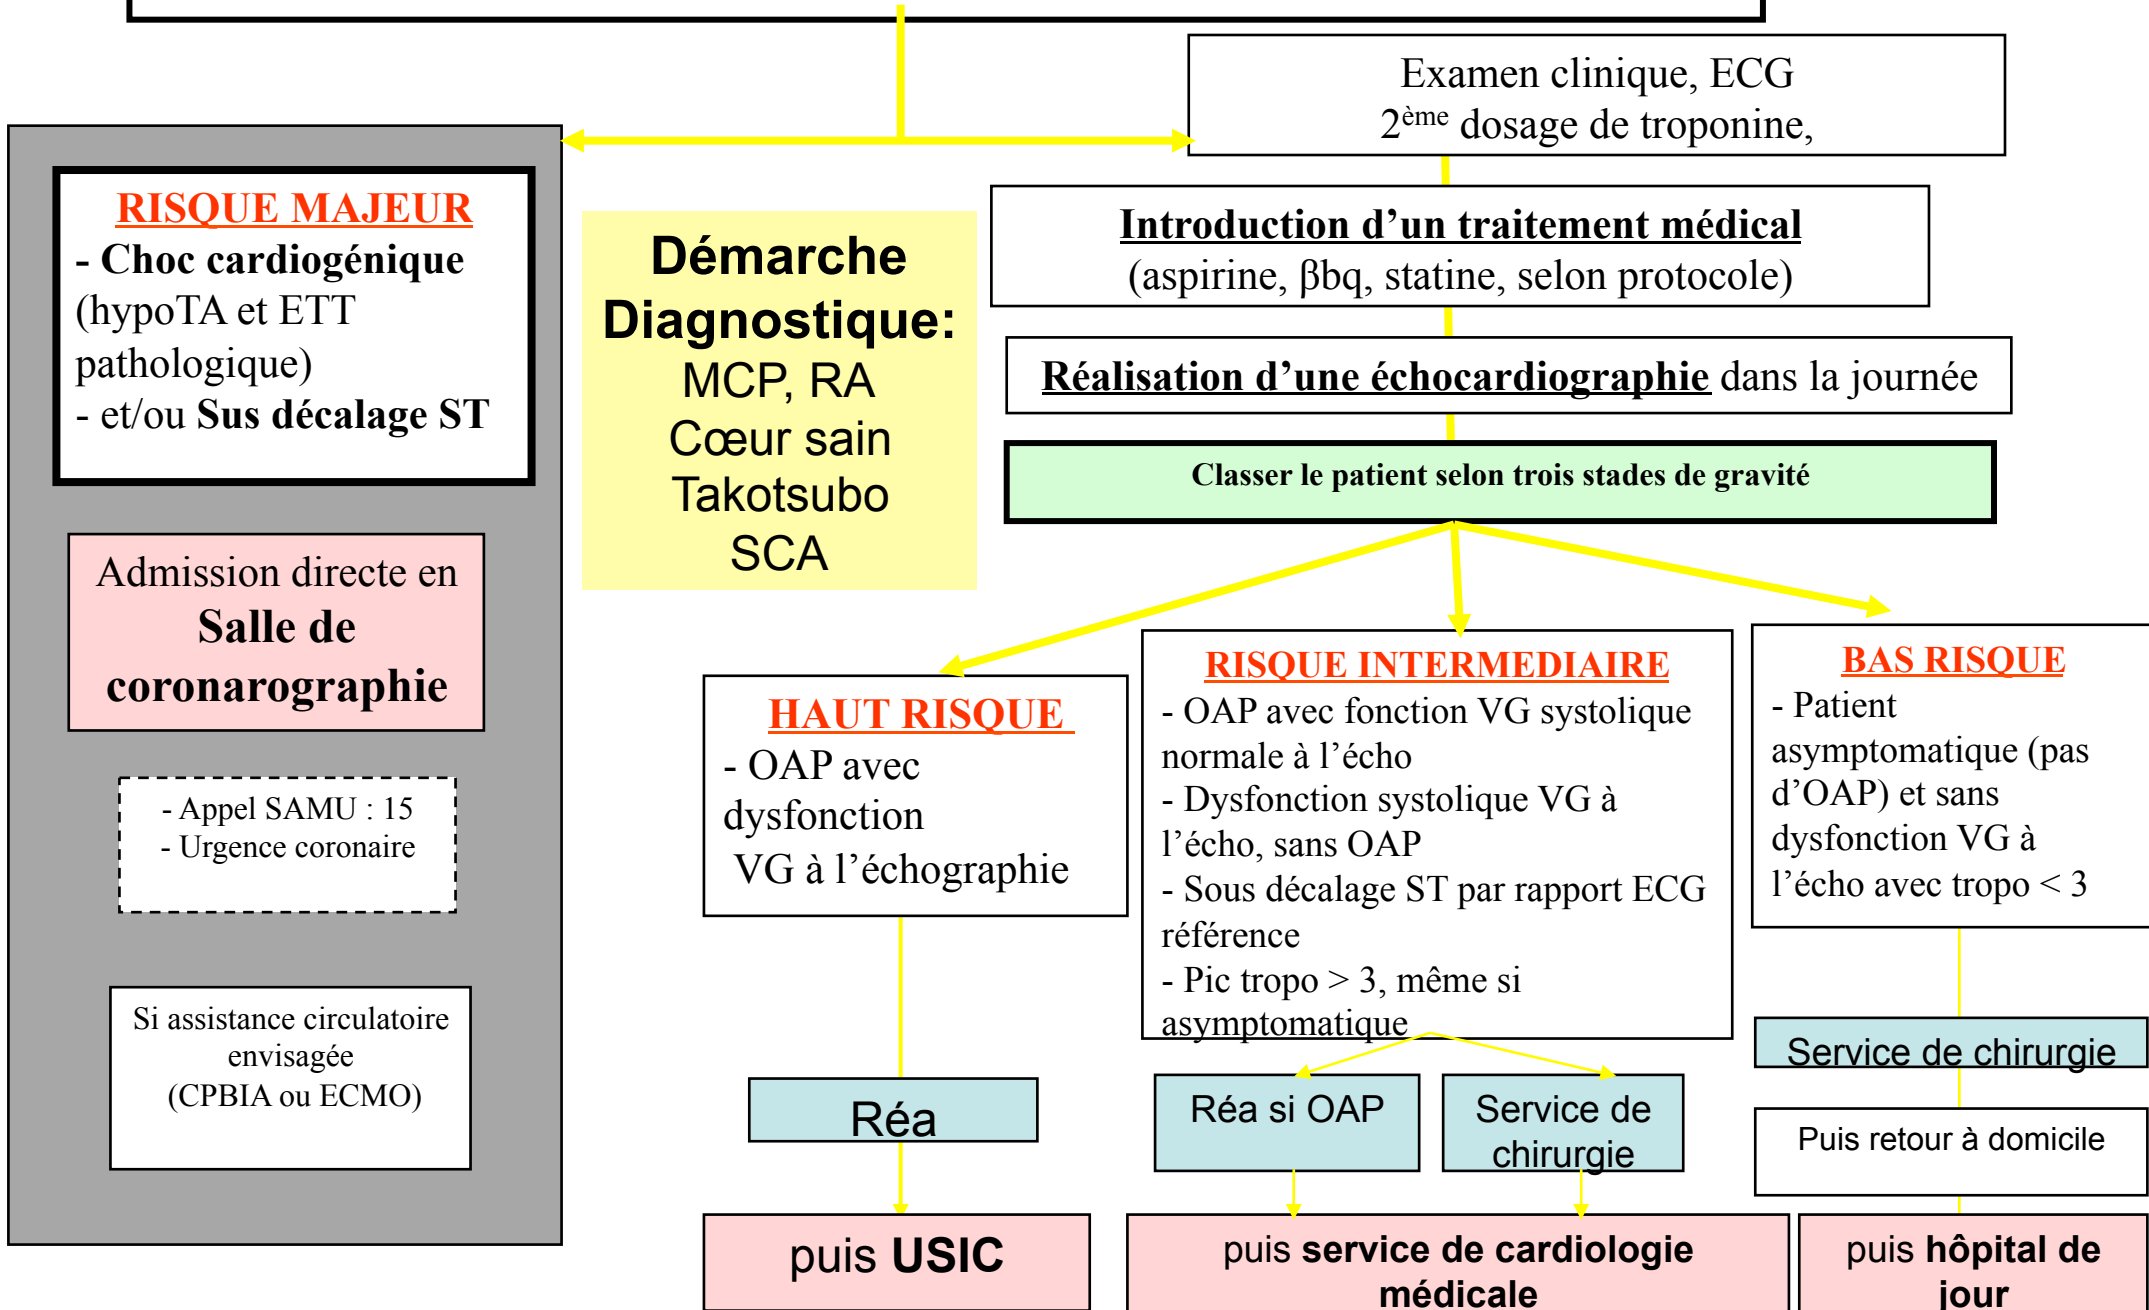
Examen clinique, ECG
$2^{ème}$ dosage de troponine,

RISQUE MAJEUR
- Choc cardiogénique (hypoTA et ETT pathologique)
- et/ou Sus décalage ST

Admission directe en
Salle de coronarographie

- Appel SAMU : 15
- Urgence coronaire

Si assistance circulatoire envisagée
(CPBIA ou ECMO)

Démarche Diagnostique:
MCP, RA
Cœur sain
Takotsubo
SCA

Introduction d'un traitement médical
(aspirine, βbq, statine, selon protocole)

Réalisation d'une échocardiographie dans la journée

Classer le patient selon trois stades de gravité

HAUT RISQUE
- OAP avec dysfonction VG à l'échographie

RISQUE INTERMEDIAIRE
- OAP avec fonction VG systolique normale à l'écho
- Dysfonction systolique VG à l'écho, sans OAP
- Sous décalage ST par rapport ECG référence
- Pic tropo > 3, même si asymptomatique

BAS RISQUE
- Patient asymptomatique (pas d'OAP) et sans dysfonction VG à l'écho avec tropo < 3

Réa

Réa si OAP

Service de chirurgie

Service de chirurgie

Puis retour à domicile

puis USIC

puis service de cardiologie médicale

puis hôpital de jour